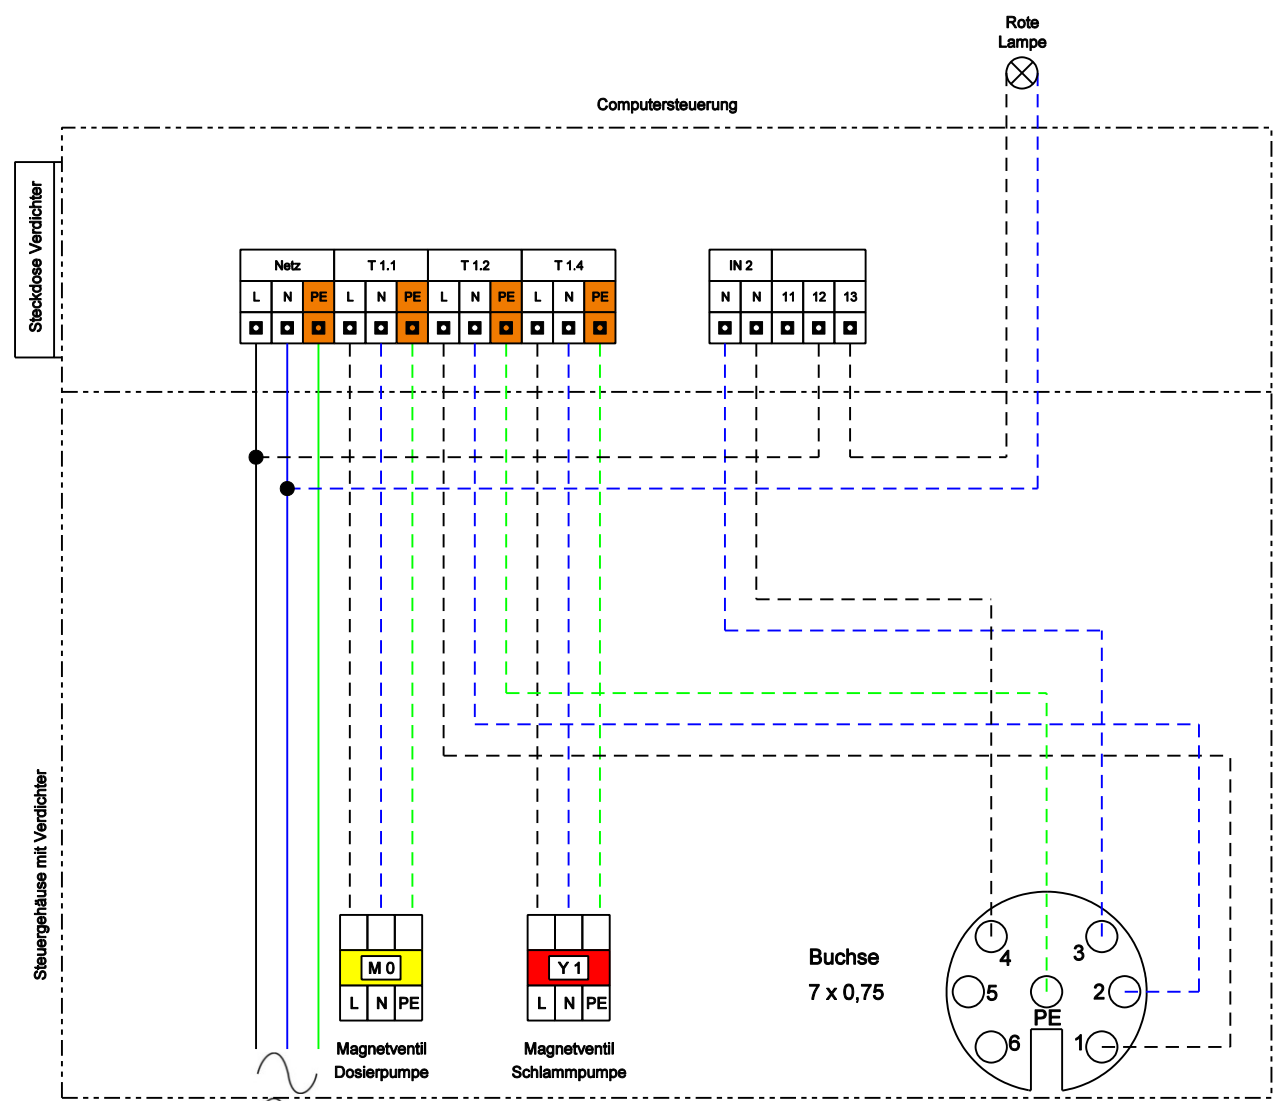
Rote Lampe

Computersteuerung

Steckdose Verdichter

| Netz | | | T 1.1 | | | T 1.2 | | | T 1.4 | | |
|---|---|---|---|---|---|---|---|---|---|---|---|
| L | N | PE | L | N | PE | L | N | PE | L | N | PE |

| IN 2 | | | | |
|---|---|---|---|---|
| N | N | 11 | 12 | 13 |

Steuergehäuse mit Verdichter

M 0

L N PE

Magnetventil Dosierpumpe

Y 1

L N PE

Magnetventil Schlammpumpe

Buchse
7 x 0,75

4 3 5 2 PE 6 1